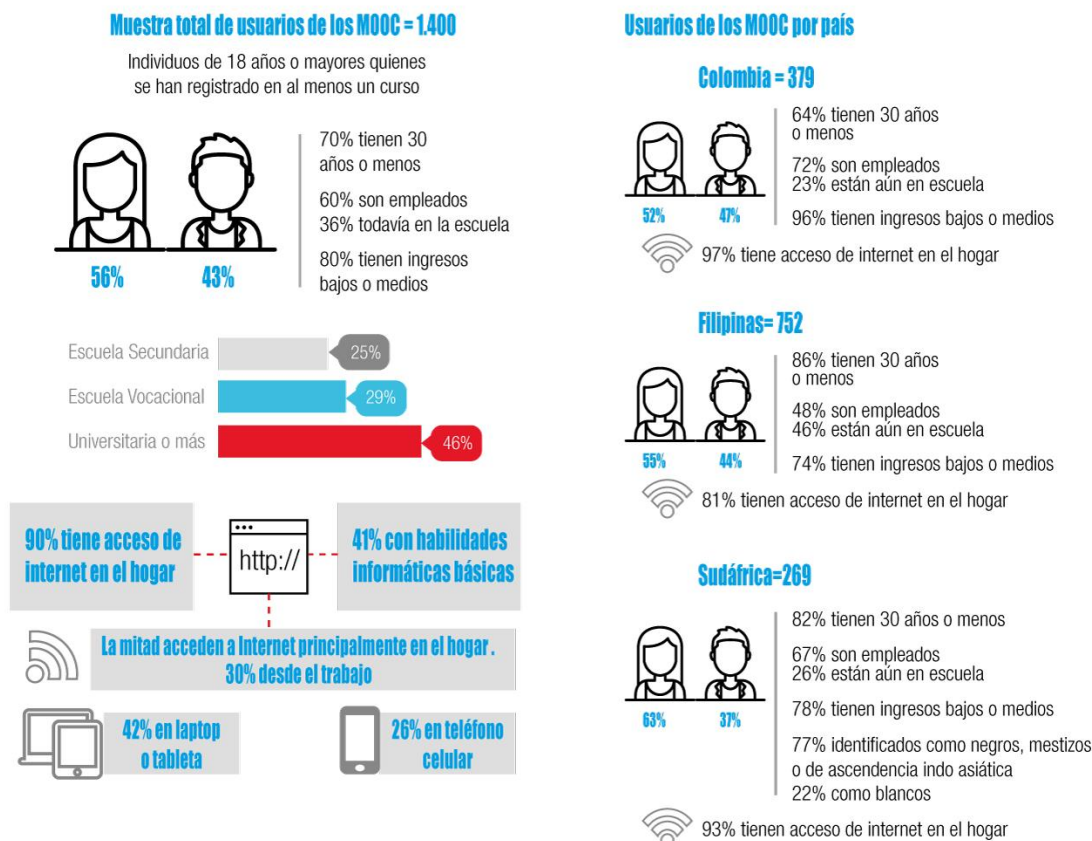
Muestra total de usuarios de los MOOC = 1.400

Individuos de 18 años o mayores quienes se han registrado en al menos un curso

56%

43%

70% tienen 30 años o menos

60% son empleados
36% todavía en la escuela

80% tienen ingresos bajos o medios

Escuela Secundaria 25%

Escuela Vocacional 29%

Universitaria o más 46%

90% tiene acceso de internet en el hogar

http://

41% con habilidades informáticas básicas

La mitad acceden a Internet principalmente en el hogar . 30% desde el trabajo

42% en laptop o tableta

26% en teléfono celular

Usuarios de los MOOC por país

Colombia = 379

52%

47%

64% tienen 30 años o menos

72% son empleados
23% están aún en escuela

96% tienen ingresos bajos o medios

97% tiene acceso de internet en el hogar

Filipinas= 752

55%

44%

86% tienen 30 años o menos

48% son empleados
46% están aún en escuela

74% tienen ingresos bajos o medios

81% tienen acceso de internet en el hogar

Sudáfrica=269

63%

37%

82% tienen 30 años o menos

67% son empleados
26% están aún en escuela

78% tienen ingresos bajos o medios

77% identificados como negros, mestizos o de ascendencia indo asiática
22% como blancos

93% tienen acceso de internet en el hogar